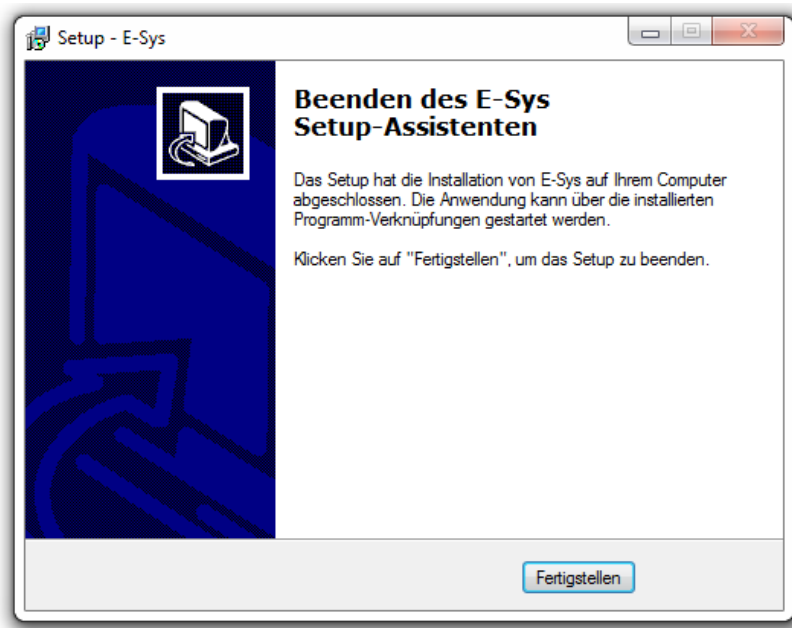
Setup - E-Sys

Beenden des E-Sys Setup-Assistenten

Das Setup hat die Installation von E-Sys auf Ihrem Computer abgeschlossen. Die Anwendung kann über die installierten Programm-Verknüpfungen gestartet werden.

Klicken Sie auf "Fertigstellen", um das Setup zu beenden.

Fertigstellen